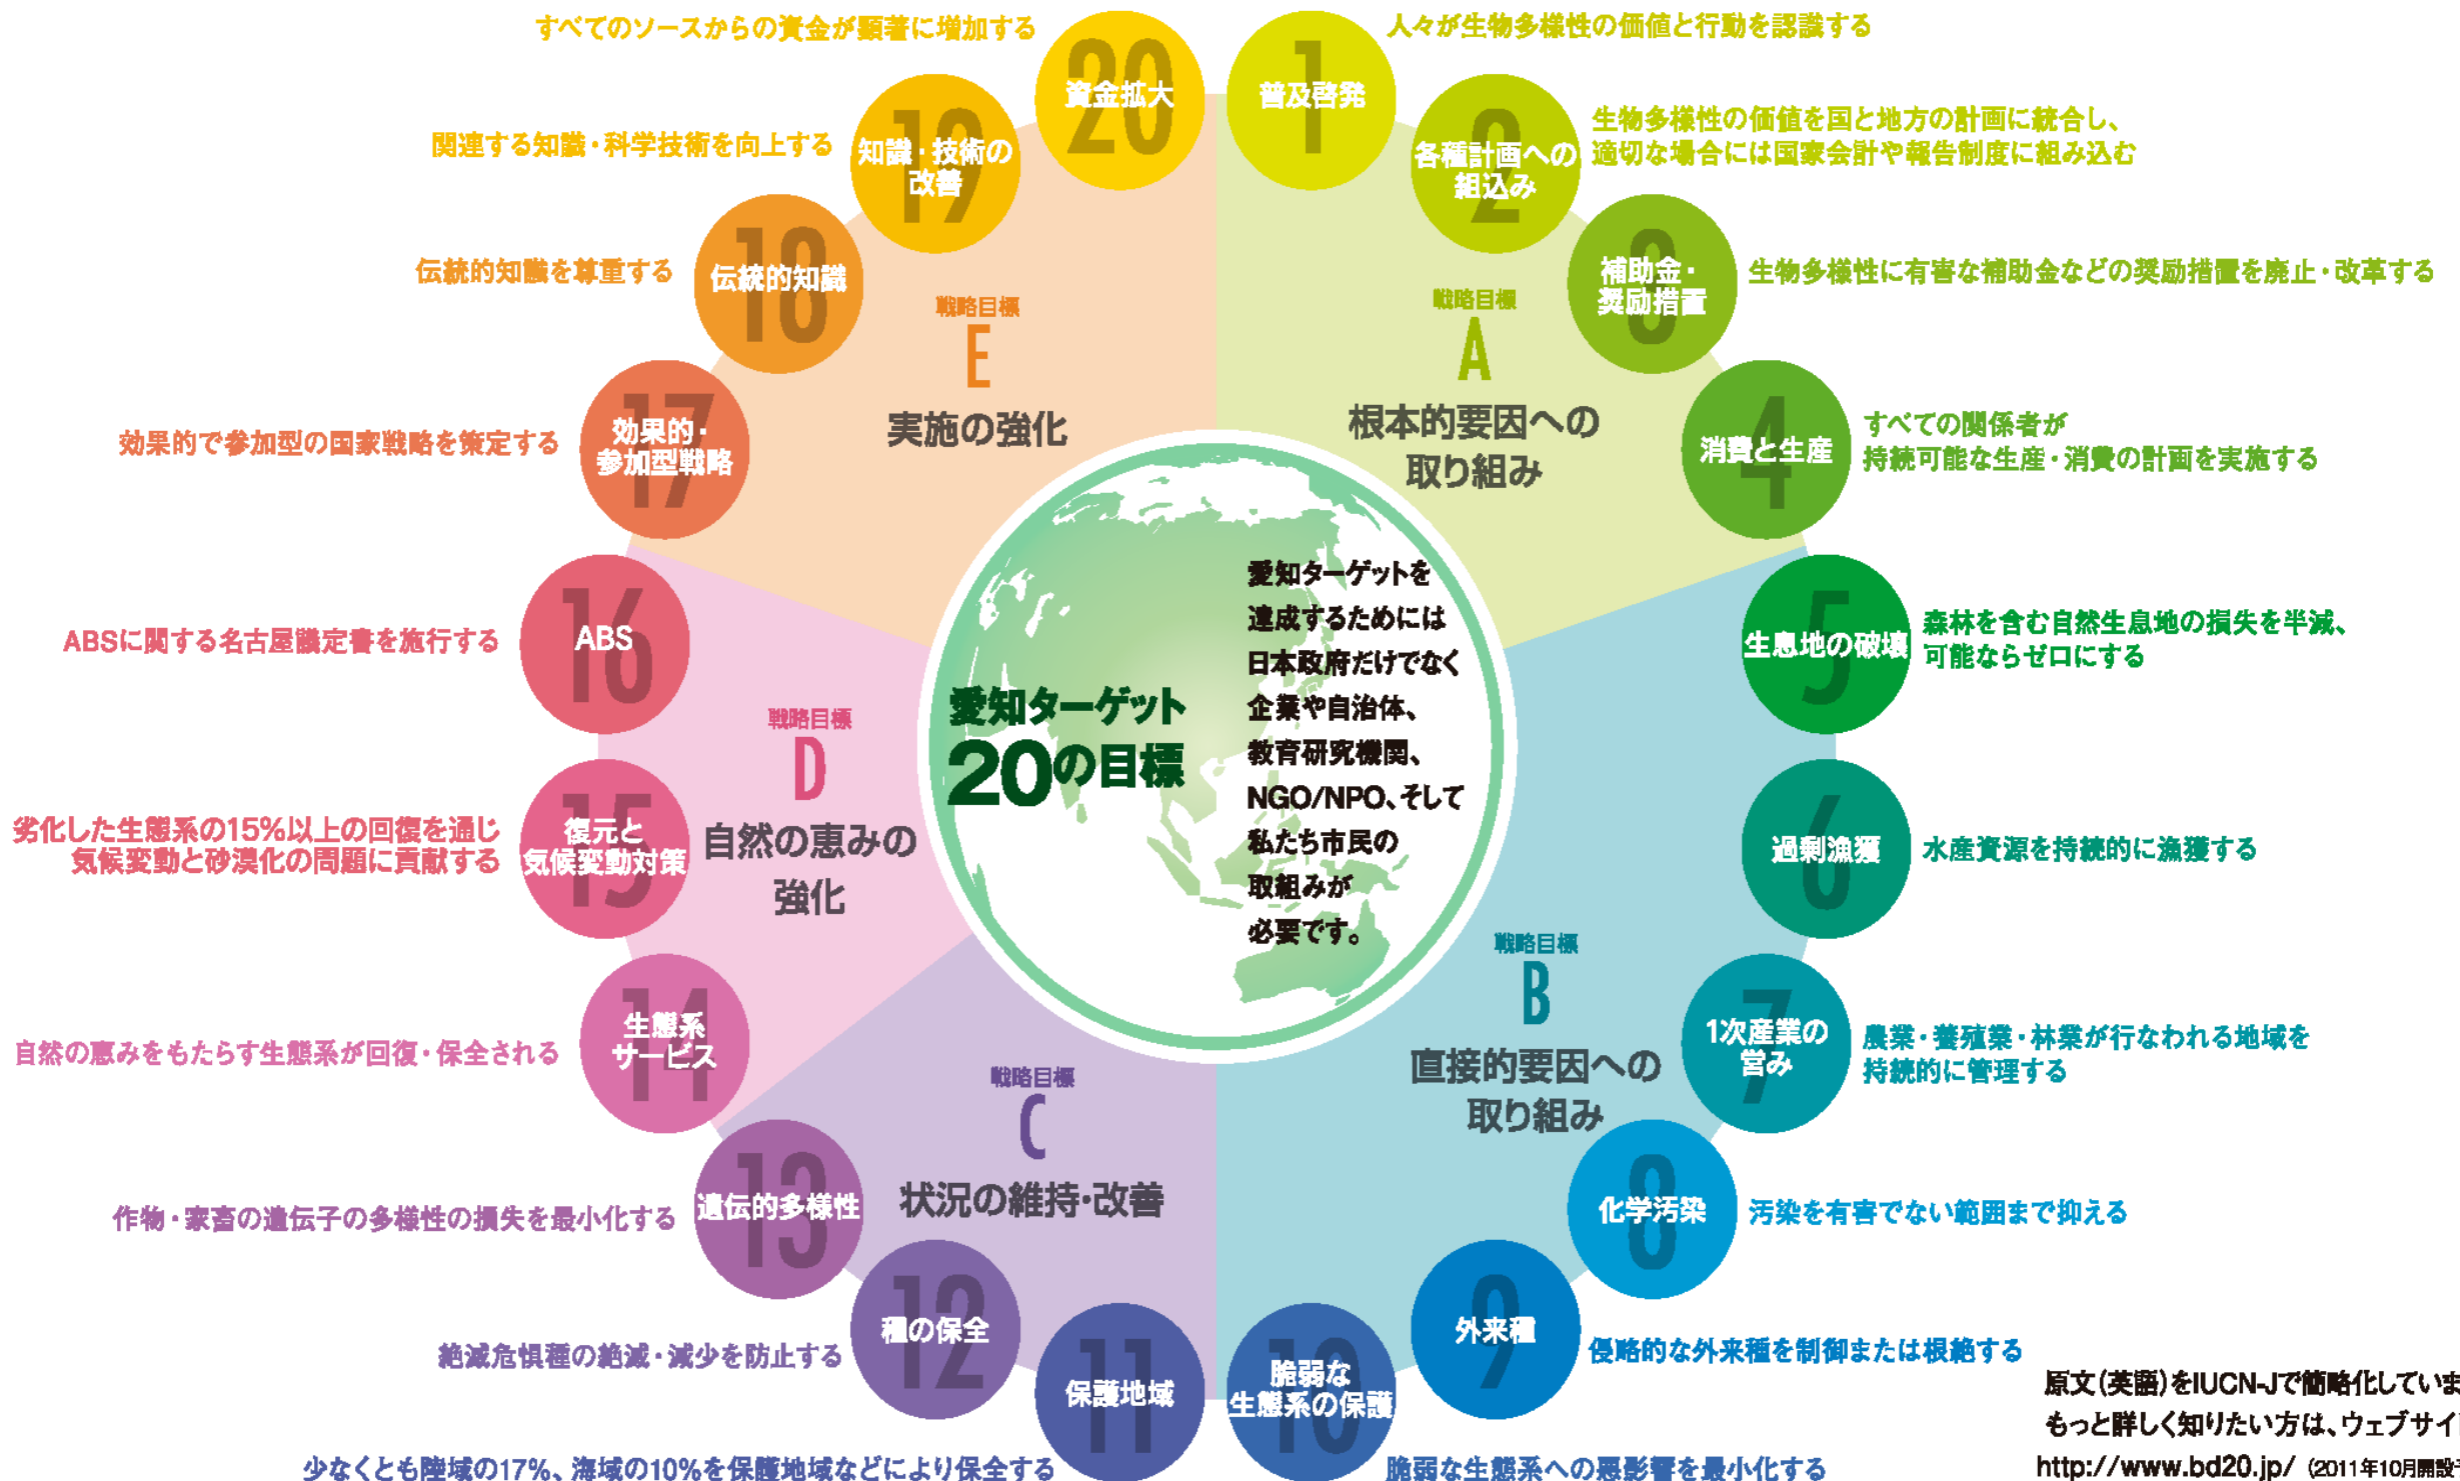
愛知ターゲット
20の目標

愛知ターゲットを達成するためには日本政府だけでなく企業や自治体、教育研究機関、NGO/NPO、そして私たち市民の取組みが必要です。

戦略目標
A
根本的要因への取り組み

1 普及啓発
人々が生物多様性の価値と行動を認識する

2 各種計画への組込み
生物多様性の価値を国と地方の計画に統合し、適切な場合には国家会計や報告制度に組み込む

3 補助金・奨励措置
生物多様性に有害な補助金などの奨励措置を廃止・改革する

4 消費と生産
すべての関係者が持続可能な生産・消費の計画を実施する

戦略目標
B
直接的要因への取り組み

5 生息地の破壊
森林を含む自然生息地の損失を半減、可能ならゼロにする

6 過剰漁獲
水産資源を持続的に漁獲する

7 1次産業の営み
農業・養殖業・林業が行なわれる地域を持続的に管理する

8 化学汚染
汚染を有害でない範囲まで抑える

9 外来種
侵略的な外来種を制御または根絶する

10 脆弱な生態系の保護
脆弱な生態系への悪影響を最小化する

戦略目標
C
状況の維持・改善

11 保護地域
少なくとも陸域の17%、海域の10%を保護地域などにより保全する

12 種の保全
絶滅危惧種の絶滅・減少を防止する

13 遺伝的多様性
作物・家畜の遺伝子の多様性の損失を最小化する

戦略目標
D
自然の恵みの強化

14 生態系サービス
自然の恵みをもたらす生態系が回復・保全される

15 復元と気候変動対策
劣化した生態系の15%以上の回復を通じ気候変動と砂漠化の問題に貢献する

16 ABS
ABSに関する名古屋議定書を施行する

戦略目標
E
実施の強化

17 効果的・参加型戦略
効果的で参加型の国家戦略を策定する

18 伝統的知識
伝統的知識を尊重する

19 知識・技術の改善
関連する知識・科学技術を向上する

20 資金拡大
すべてのソースからの資金が顕著に増加する

原文(英語)をIUCN-Jで簡略化していま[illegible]
もっと詳しく知りたい方は、ウェブサイ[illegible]
http://www.bd20.jp/ (2011年10月開設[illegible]